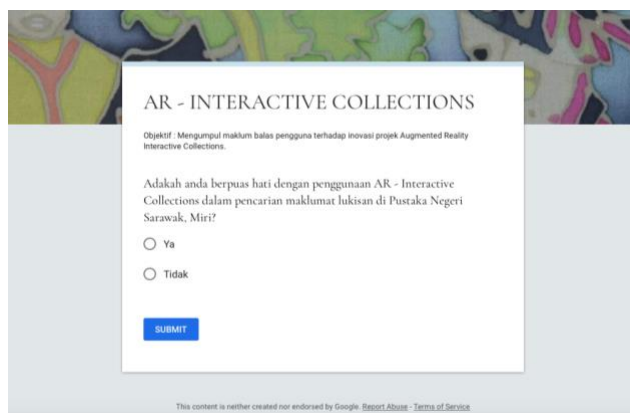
AR - INTERACTIVE COLLECTIONS

Objektif : Mengumpul maklum balas pengguna terhadap inovasi projek Augmented Reality Interactive Collections.

Adakah anda berpuas hati dengan penggunaan AR - Interactive Collections dalam pencarian maklumat lukisan di Pustaka Negeri Sarawak, Miri?

Ya

Tidak

SUBMIT

This content is neither created nor endorsed by Google. Report Abuse - Terms of Service